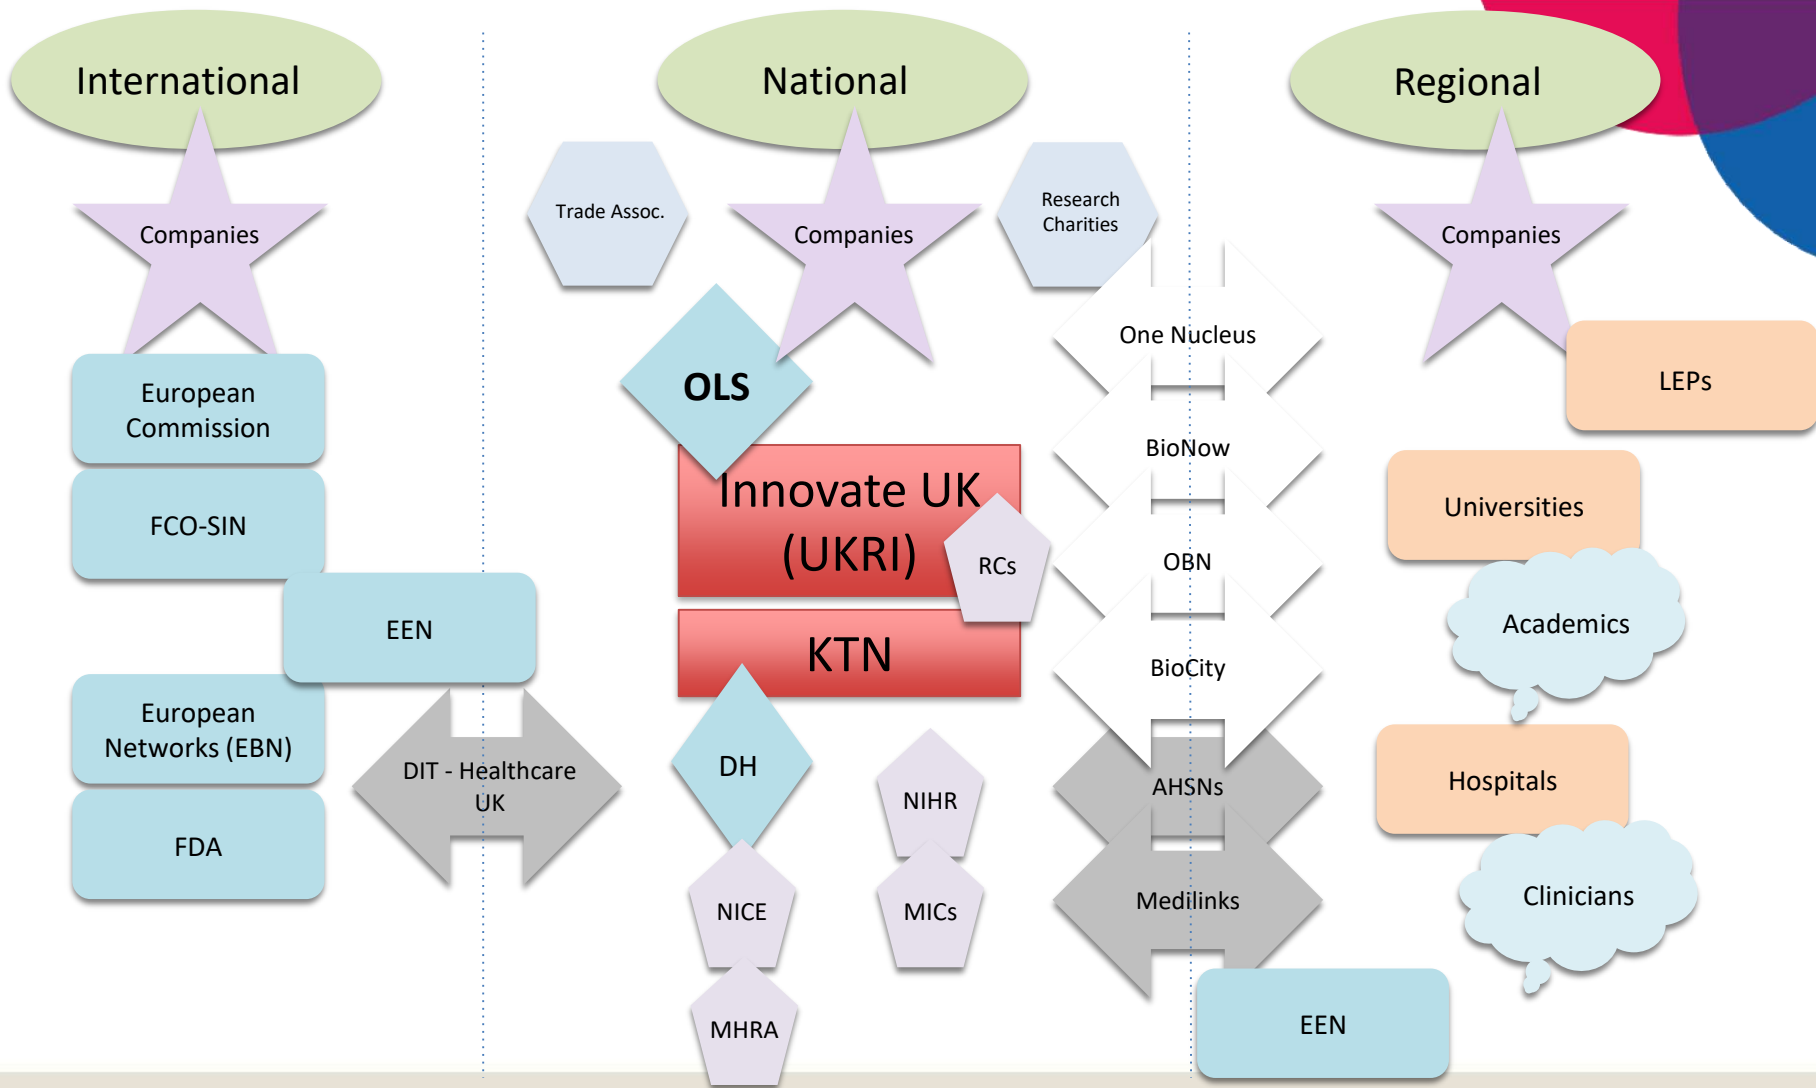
International

Companies

European Commission

FCO-SIN

EEN

European Networks (EBN)

FDA

DIT - Healthcare UK

National

Trade Assoc.

Companies

Research Charities

OLS

Innovate UK (UKRI)

RCs

KTN

DH

NIHR

NICE

MICs

MHRA

One Nucleus

BioNow

OBN

BioCity

AHSNs

Medilinks

EEN

Regional

Companies

LEPs

Universities

Academics

Hospitals

Clinicians